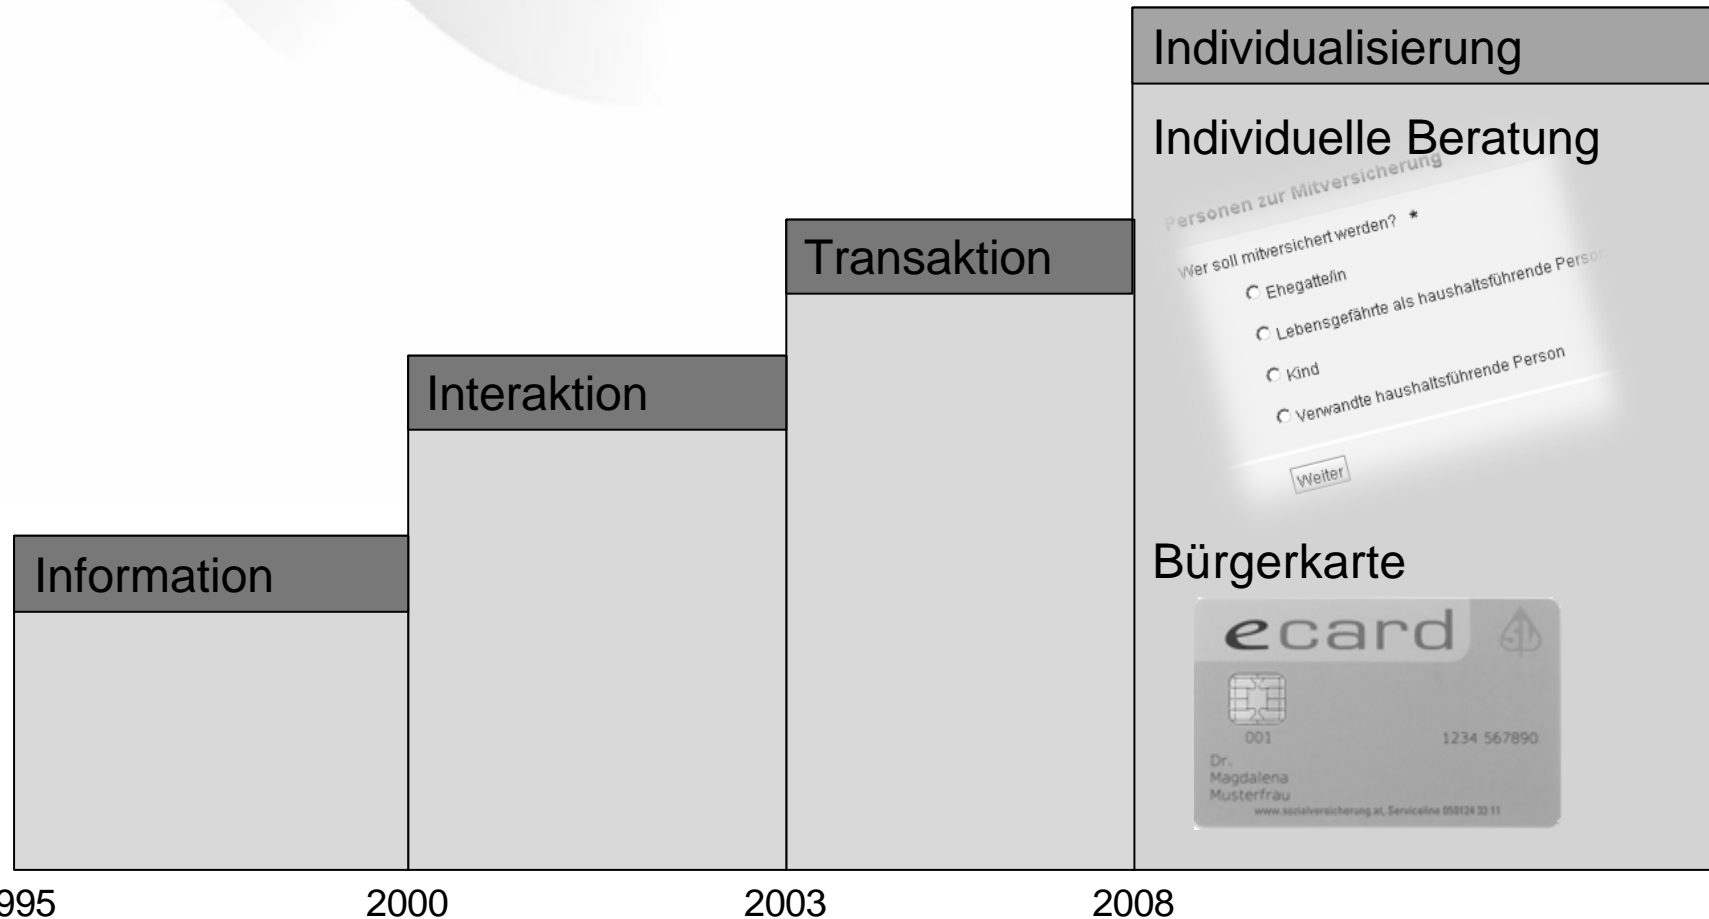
Individualisierung

Individuelle Beratung

Personen zur Mitversicherung

Wer soll mitversichert werden? *

Ehegatte/in

Lebensgefährte als haushaltsführende Perso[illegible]

Kind

Verwandte haushaltsführende Person

Weiter

Transaktion

Interaktion

Information

Bürgerkarte

ecard

001

1234 567890

Dr.
Magdalena
Musterfrau

www.sozialversicherung.at, Serviceline 050124 33 11

995

2000

2003

2008